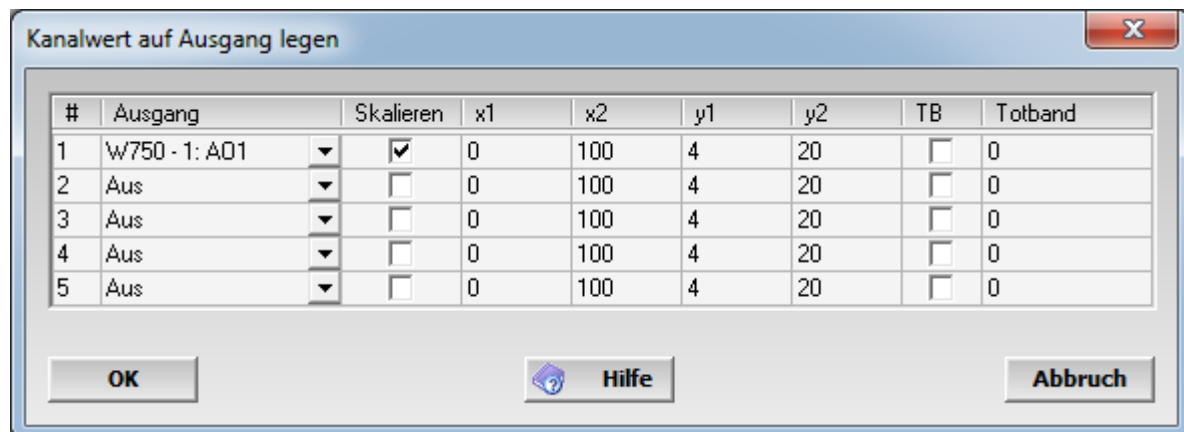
Kanalwert auf Ausgang legen

| # | Ausgang | Skalieren | x1 | x2 | y1 | y2 | TB | Totband |
|---|---|---|---|---|---|---|---|---|
| 1 | W750 - 1: A01 | ☑ | 0 | 100 | 4 | 20 | ☐ | 0 |
| 2 | Aus | ☐ | 0 | 100 | 4 | 20 | ☐ | 0 |
| 3 | Aus | ☐ | 0 | 100 | 4 | 20 | ☐ | 0 |
| 4 | Aus | ☐ | 0 | 100 | 4 | 20 | ☐ | 0 |
| 5 | Aus | ☐ | 0 | 100 | 4 | 20 | ☐ | 0 |

OK

Hilfe

Abbruch